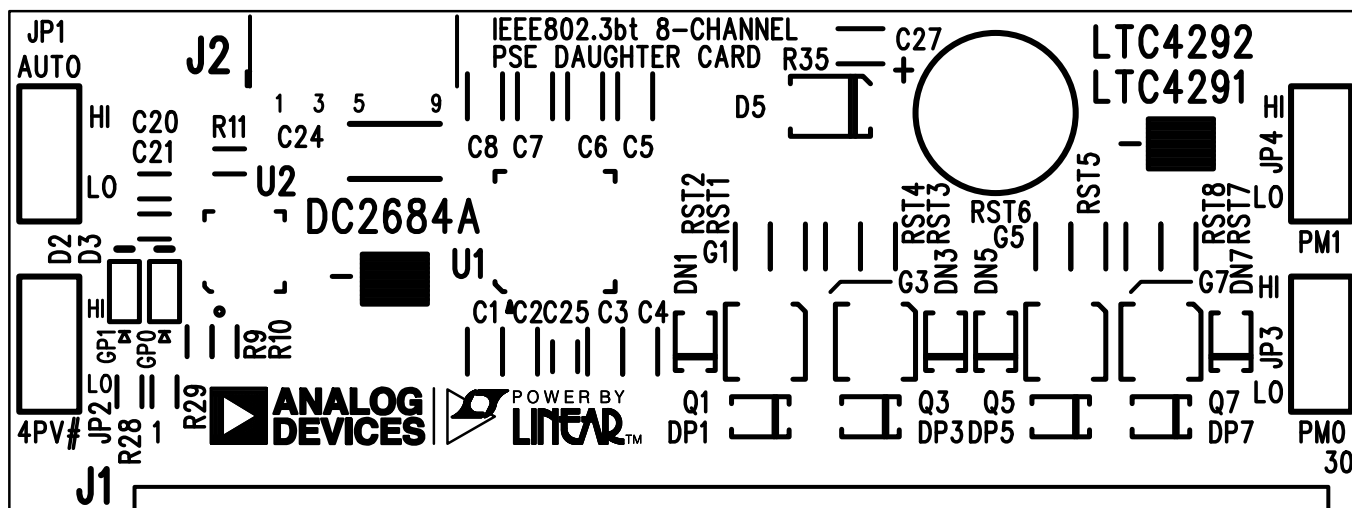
JP1
AUTO
J2
IEEE802.3bt 8-CHANNEL
PSE DAUGHTER CARD
C27
R35
+
LTC4292
LTC4291
HI
C20
C21
R11
1 3 5 9
C24
C8 C7
C6 C5
D5
HI
JP4
LO
LO
U2
DC2684A
RST2
RST1
G1
RST4
RST3
RST6
G5
RST5
RST8
RST7
LO
PM1
D2
D3
U1
DN1
G3
DN3
DN5
G7
DN7
HI
HI
GP1
GP0
R9
R10
C1
C2
C25
C3
C4
JP3
LO
JP2
R29
R28
1
ANALOG
DEVICES
POWER BY
LINEAR
TM
Q1
DP1
Q3
DP3
Q5
DP5
Q7
DP7
LO
4PV#
PM0
30
J1